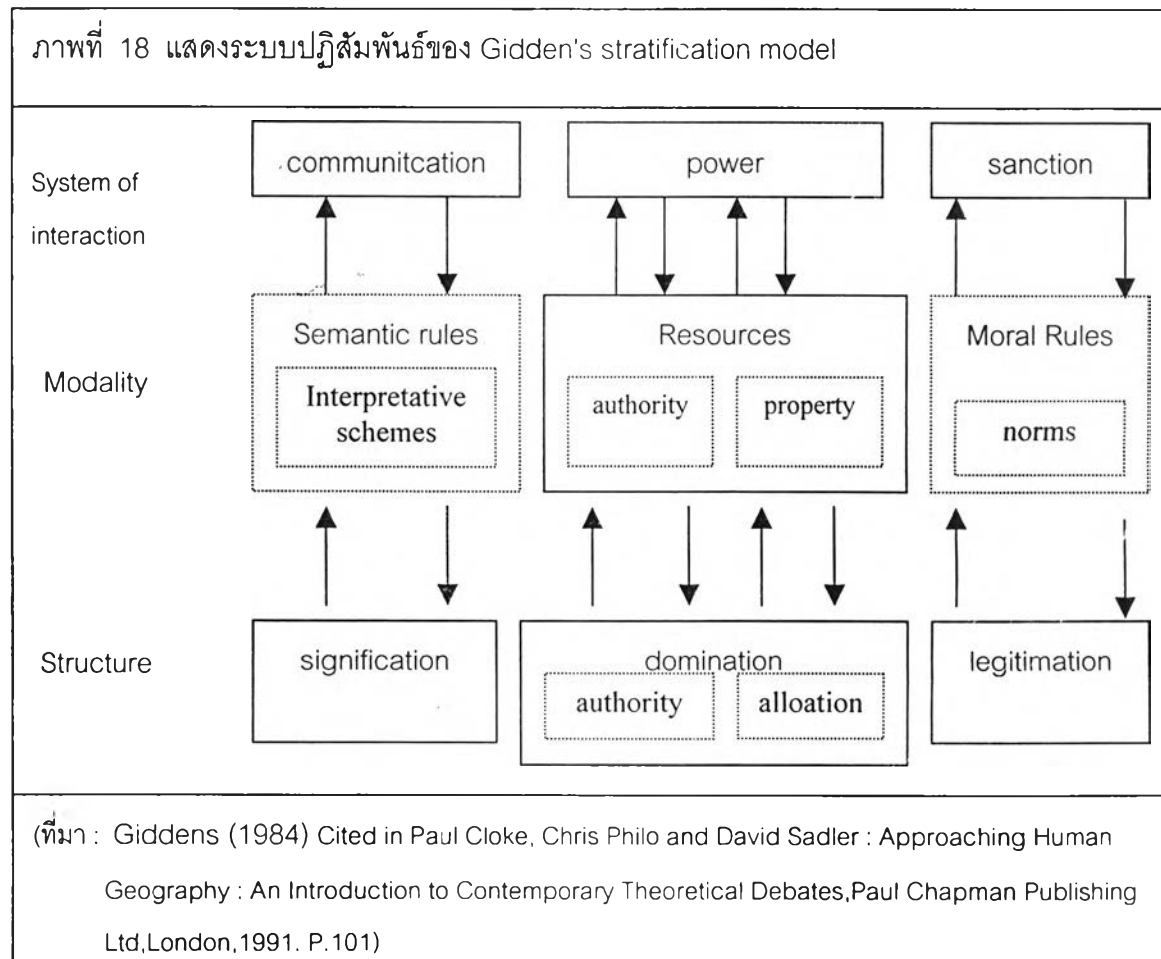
ภาพที่ 18 แสดงระบบปฏิสัมพันธ์ของ Gidden's stratification model

System of interaction

communitcation

power

sanction

Modality

Semantic rules

Interpretative schemes

Resources

authority

property

Moral Rules

norms

Structure

signification

domination

authority

alloation

legitimation

(ที่มา : Giddens (1984) Cited in Paul Cloke, Chris Philo and David Sadler : Approaching Human Geography : An Introduction to Contemporary Theoretical Debates,Paul Chapman Publishing Ltd,London,1991. P.101)